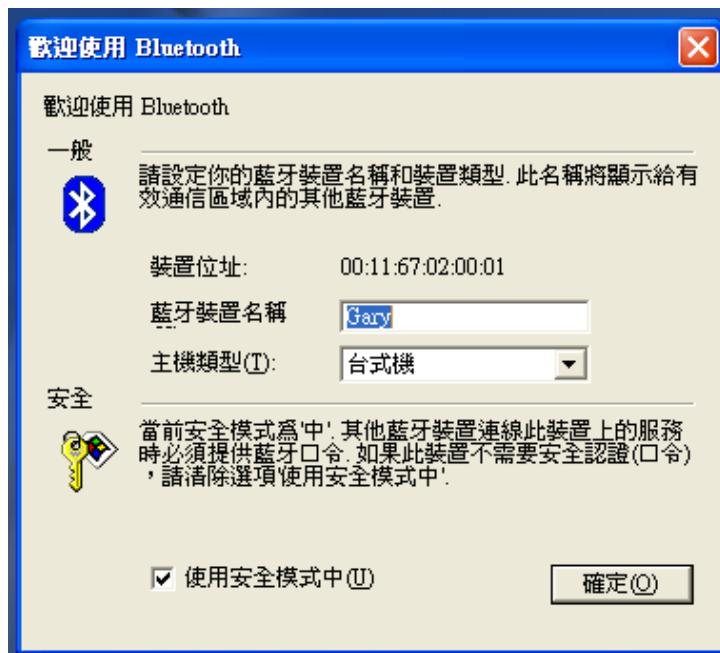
歡迎使用 Bluetooth

歡迎使用 Bluetooth

一般

請設定你的藍牙裝置名稱和裝置類型. 此名稱將顯示給有效通信區域內的其他藍牙裝置.

裝置位址: 00:11:67:02:00:01

藍牙裝置名稱 Gary

主機類型(T): 台式機

安全

當前安全模式爲'中'. 其他藍牙裝置連線此裝置上的服務時必須提供藍牙口令. 如果此裝置不需要安全認證(口令), 請清除選項'使用安全模式中'.

使用安全模式中(U)

確定(O)